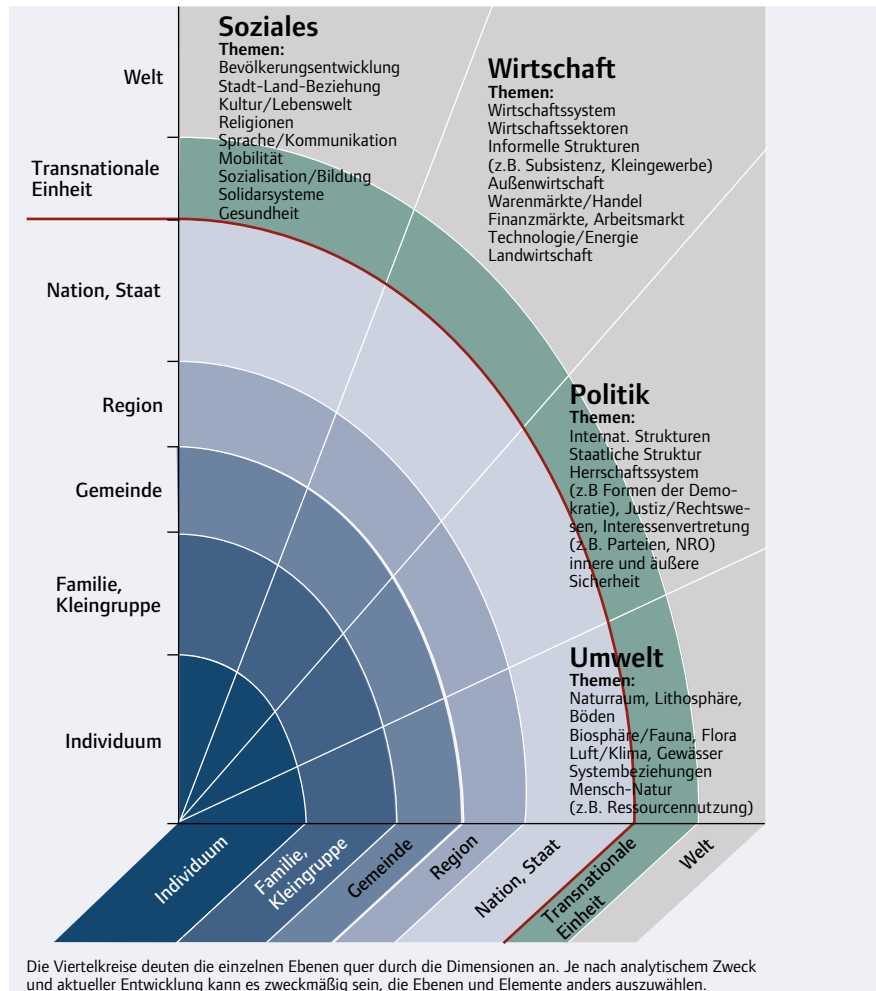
Welt

Transnationale Einheit

Nation, Staat

Region

Gemeinde

Familie, Kleingruppe

Individuum

**Soziales**
**Themen:**
Bevölkerungsentwicklung
Stadt-Land-Beziehung
Kultur/Lebenswelt
Religionen
Sprache/Kommunikation
Mobilität
Sozialisation/Bildung
Solidarsysteme
Gesundheit

**Wirtschaft**
**Themen:**
Wirtschaftssystem
Wirtschaftssektoren
Informelle Strukturen (z.B. Subsistenz, Kleingewerbe)
Außenwirtschaft
Warenmärkte/Handel
Finanzmärkte, Arbeitsmarkt
Technologie/Energie
Landwirtschaft

**Politik**
**Themen:**
Internat. Strukturen
Staatliche Struktur
Herrschaftssystem (z.B Formen der Demokratie), Justiz/Rechtswesen, Interessenvertretung (z.B. Parteien, NRO)
innere und äußere Sicherheit

**Umwelt**
**Themen:**
Naturraum, Lithosphäre, Böden
Biosphäre/Fauna, Flora
Luft/Klima, Gewässer
Systembeziehungen Mensch-Natur (z.B. Ressourcennutzung)

Individuum
Familie, Kleingruppe
Gemeinde
Region
Nation, Staat
Transnationale Einheit
Welt

Die Viertelkreise deuten die einzelnen Ebenen quer durch die Dimensionen an. Je nach analytischem Zweck und aktueller Entwicklung kann es zweckmäßig sein, die Ebenen und Elemente anders auszuwählen.